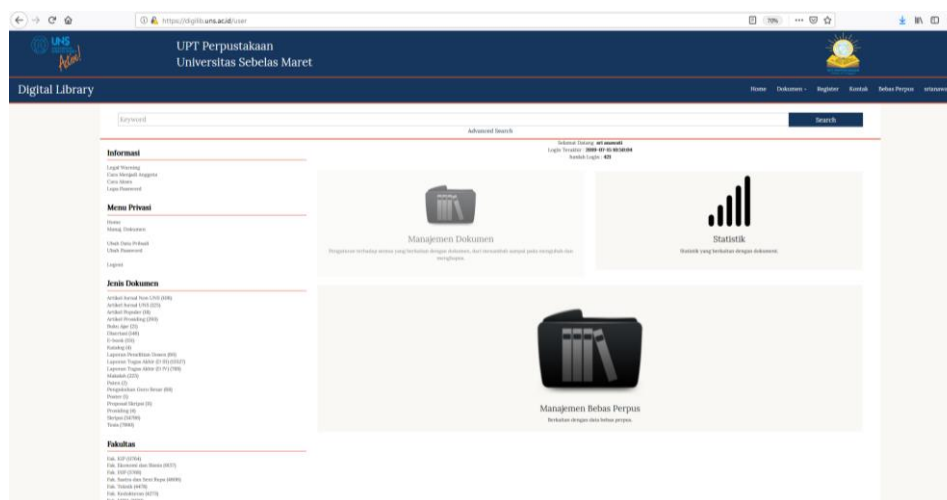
https://digilib.uns.ac.id/user
70%

UNS
UPT Perpustakaan
Universitas Sebelas Maret

Digital Library
Home Dokumen Register Kontak Bebas Perpus sriunawati

Keyword
Search
Advanced Search

Selamat Datang: sri unawati
Login Terakhir: 2020-07-31 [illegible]
Jumlah Login: 421

Informasi
Legal Warning
Cara Menjadi Anggota
Cara Akses
Lupa Password

Menu Privasi
Home
Manaj. Dokumen

Ubah Data Pribadi
Ubah Password

Logout

Jenis Dokumen
Artikel Jurnal Non UNS (446)
Artikel Jurnal UNS (523)
Artikel Populer (18)
Artikel Prosiding (260)
Buku Ajar (25)
Disertasi (149)
E-book (55)
Katalog (4)
Laporan Penelitian Dosen (86)
Laporan Tugas Akhir (D III) (6557)
Laporan Tugas Akhir (D IV) (788)
Makalah (223)
Paten (2)
Pengabdian Guru Besar (69)
Poster (1)
Proposal Skripsi (6)
Prosiding (4)
Skripsi (56786)
Tesis (7066)

Fakultas
Fak. KIP (9764)
Fak. Ekonomi dan Bisnis (6677)
Fak. ISIP (5788)
Fak. Sastra dan Seni Rupa (4609)
Fak. Teknik (4478)
Fak. Kedokteran (4273)

Manajemen Dokumen
Pengaturan terhadap semua yang berkaitan dengan dokumen, dari mengunduh sampai pada mengedit dan mengubah.

Statistik
Statistik yang berkaitan dengan dokumen.

Manajemen Bebas Perpus
Berkaitan dengan data bebas prpus.